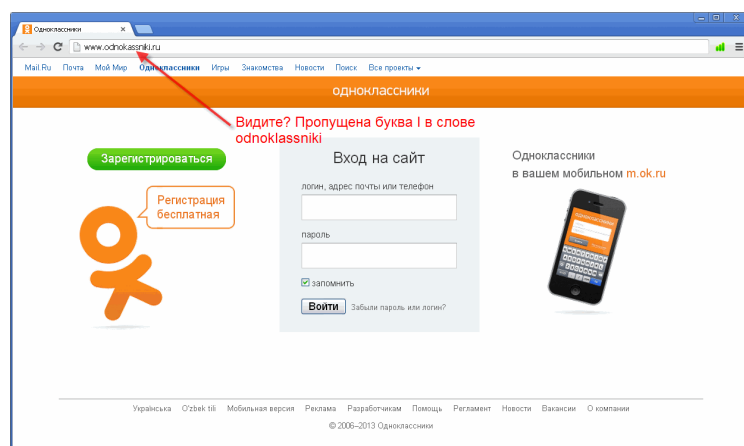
Одноклассники

www.odnokassniki.ru

Mail.Ru Почта Мой Мир Одноклассники Игры Знакомства Новости Поиск Все проекты

одноклассники

Видите? Пропущена буква l в слове odnoklassniki

Зарегистрироваться

Регистрация бесплатная

Вход на сайт

логин, адрес почты или телефон

пароль

запомнить

Войти Забыли пароль или логин?

Одноклассники в вашем мобильном m.ok.ru

Українська O'zbek tili Мобильная версия Реклама Разработчикам Помощь Регламент Новости Вакансии О компании

© 2006–2013 Одноклассники